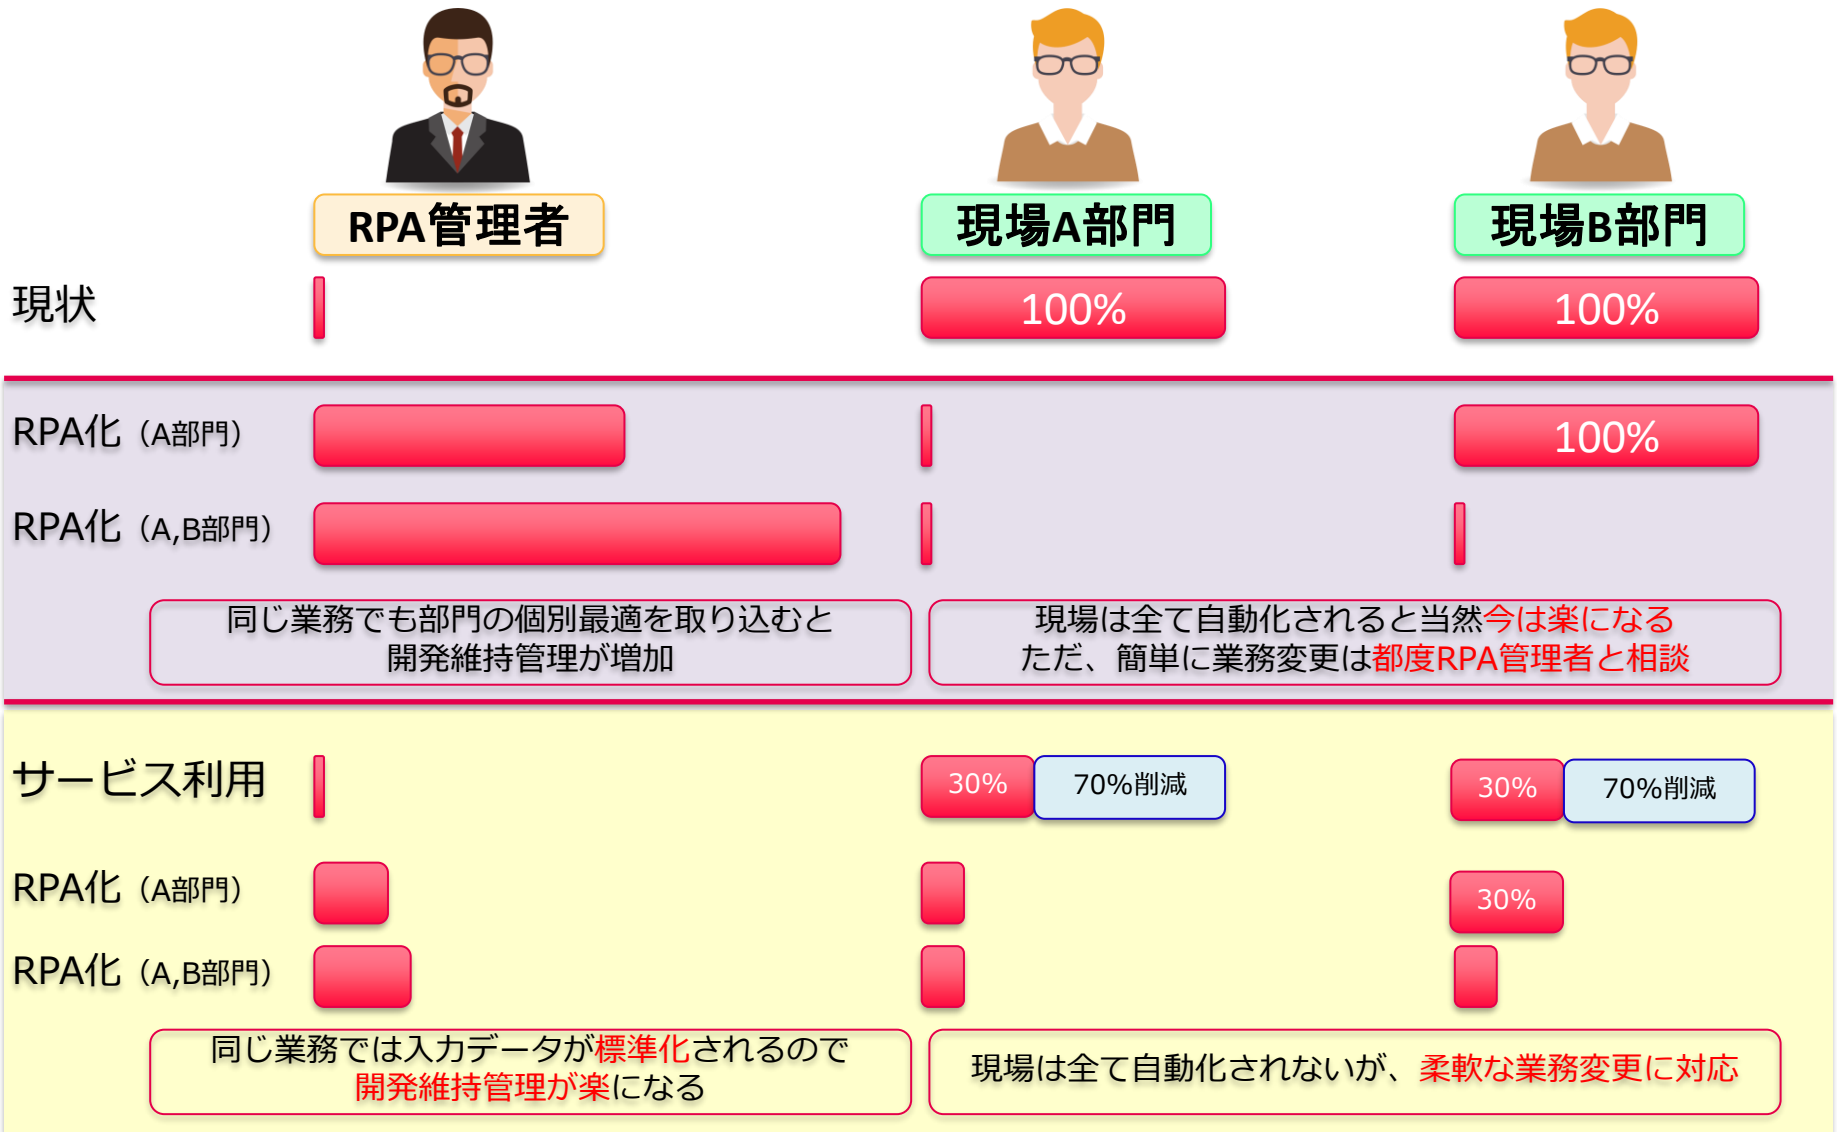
RPA管理者

現場A部門

現場B部門

現状

100%

100%

RPA化（A部門）

100%

RPA化（A,B部門）

同じ業務でも部門の個別最適を取り込むと
開発維持管理が増加

現場は全て自動化されると当然今は楽になる
ただ、簡単に業務変更は都度RPA管理者と相談

サービス利用

30%

70%削減

30%

70%削減

RPA化（A部門）

30%

RPA化（A,B部門）

同じ業務では入力データが標準化されるので
開発維持管理が楽になる

現場は全て自動化されないが、柔軟な業務変更に対応